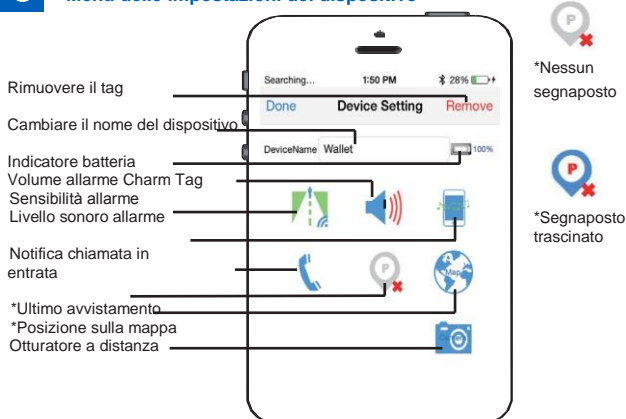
Menù delle impostazioni del dispositivo

Searching... 1:50 PM 28%

Done Device Setting Remove

DeviceName Wallet 100%

Rimuovere il tag

Cambiare il nome del dispositivo

Indicatore batteria

Volume allarme Charm Tag

Sensibilità allarme

Livello sonoro allarme

Notifica chiamata in entrata

*Ultimo avvistamento

*Posizione sulla mappa

Otturatore a distanza

*Nessun segnaposto

*Segnaposto trascinato